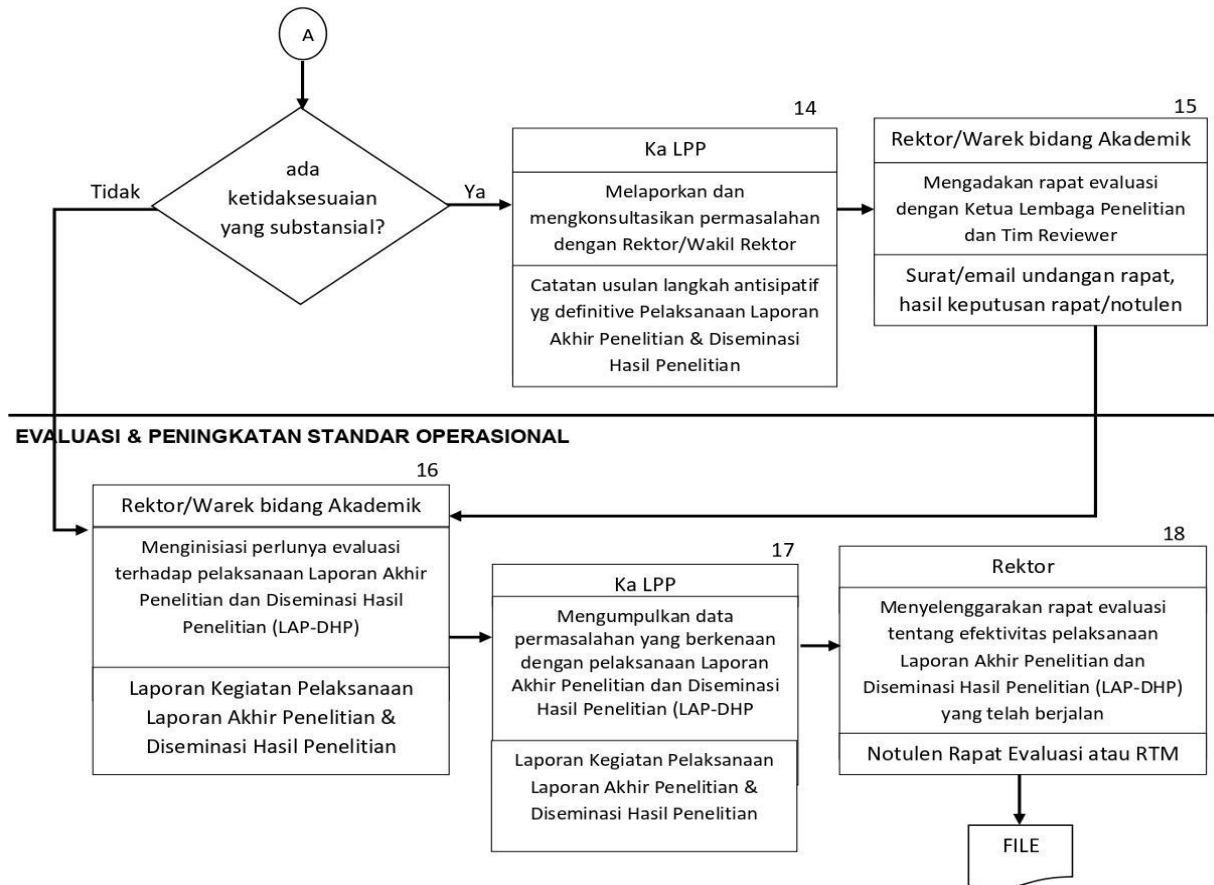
A

ada ketidaksesuaian yang substansial?

Tidak

Ya

14

Ka LPP

Melaporkan dan mengkonsultasikan permasalahan dengan Rektor/Wakil Rektor

Catatan usulan langkah antisipatif yg definitive Pelaksanaan Laporan Akhir Penelitian & Diseminasi Hasil Penelitian

15

Rektor/Warek bidang Akademik

Mengadakan rapat evaluasi dengan Ketua Lembaga Penelitian dan Tim Reviewer

Surat/email undangan rapat, hasil keputusan rapat/notulen

EVALUASI & PENINGKATAN STANDAR OPERASIONAL

16

Rektor/Warek bidang Akademik

Menginisiasi perlunya evaluasi terhadap pelaksanaan Laporan Akhir Penelitian dan Diseminasi Hasil Penelitian (LAP-DHP)

Laporan Kegiatan Pelaksanaan Laporan Akhir Penelitian & Diseminasi Hasil Penelitian

17

Ka LPP

Mengumpulkan data permasalahan yang berkenaan dengan pelaksanaan Laporan Akhir Penelitian dan Diseminasi Hasil Penelitian (LAP-DHP

Laporan Kegiatan Pelaksanaan Laporan Akhir Penelitian & Diseminasi Hasil Penelitian

18

Rektor

Menyelenggarakan rapat evaluasi tentang efektivitas pelaksanaan Laporan Akhir Penelitian dan Diseminasi Hasil Penelitian (LAP-DHP) yang telah berjalan

Notulen Rapat Evaluasi atau RTM

FILE